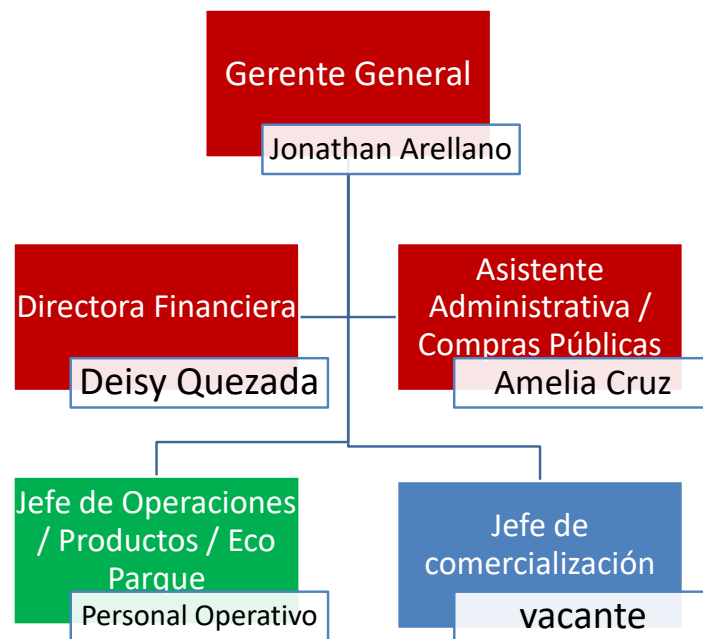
Gerente General
Jonathan Arellano

Directora Financiera
Deisy Quezada

Asistente Administrativa / Compras Públicas
Amelia Cruz

Jefe de Operaciones / Productos / Eco Parque
Personal Operativo

Jefe de comercialización
vacante